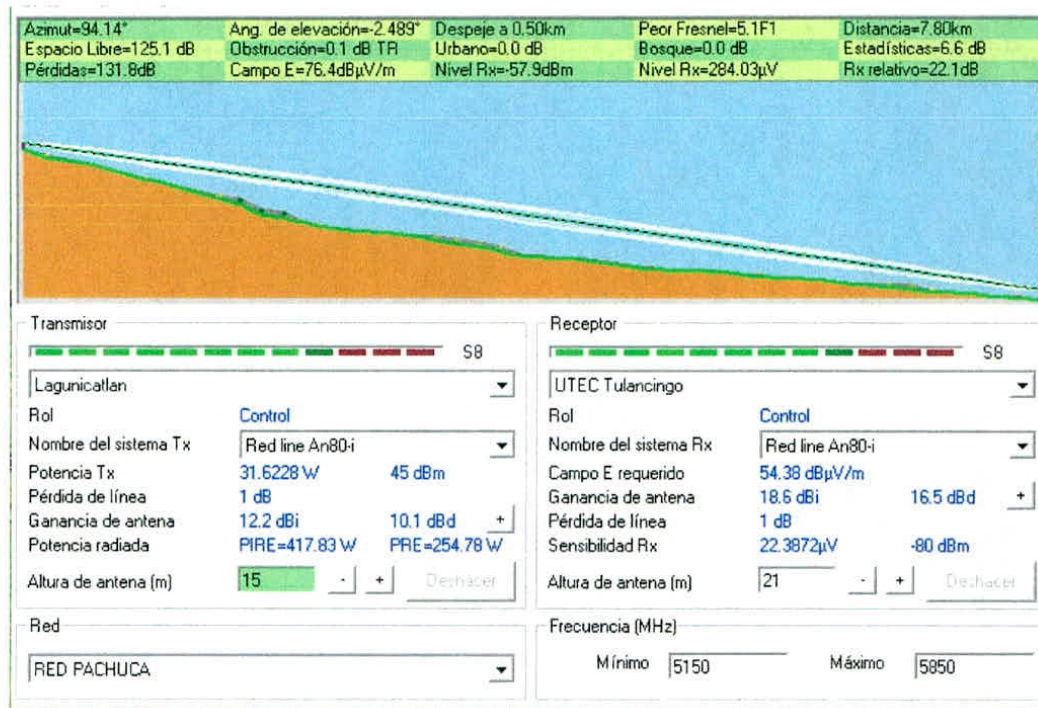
| Azimut=94.14° | Ang. de elevación=-2.489° | Despeje a 0.50km | Peor Fresnel=5.1F1 | Distancia=7.80km |
|---|---|---|---|---|
| Espacio Libre=125.1 dB | Obstrucción=0.1 dB TR | Urbano=0.0 dB | Bosque=0.0 dB | Estadísticas=6.6 dB |
| Pérdidas=131.8dB | Campo E=76.4dBµV/m | Nivel Rx=-57.9dBm | Nivel Rx=284.03µV | Rx relativo=22.1dB |

Transmisor

S8

Lagunicatlan

| Rol | Control | |
|---|---|---|
| Nombre del sistema Tx | Red line An80-i | |
| Potencia Tx | 31.6228 W | 45 dBm |
| Pérdida de línea | 1 dB | |
| Ganancia de antena | 12.2 dBi | 10.1 dBd |
| Potencia radiada | PIRE=417.83 W | PRE=254.78 W |

Altura de antena (m) 15 - + Deshacer

Receptor

S8

UTEC Tulancingo

| Rol | Control | |
|---|---|---|
| Nombre del sistema Rx | Red line An80-i | |
| Campo E requerido | 54.38 dBµV/m | |
| Ganancia de antena | 18.6 dBi | 16.5 dBd |
| Pérdida de línea | 1 dB | |
| Sensibilidad Rx | 22.3872µV | -80 dBm |

Altura de antena (m) 21 - + Deshacer

Red

RED PACHUCA

Frecuencia (MHz)

Mínimo 5150 Máximo 5850